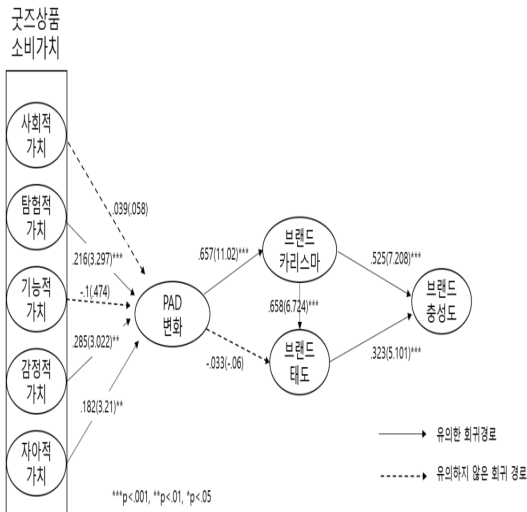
굿즈상품
소비가치

사회적
가치

탐험적
가치

기능적
가치

감정적
가치

자아적
가치

.039(.058)

.216(3.297)***

-.1(.474)

.285(3.022)**

.182(3.21)**

PAD
변화

.657(11.02)***

-.033(-.06)

브랜드
카리스마

.658(6.724)***

브랜드
태도

.525(7.208)***

.323(5.101)***

브랜드
충성도

유의한 회귀경로

유의하지 않은 회귀 경로

***p<.001, **p<.01, *p<.05